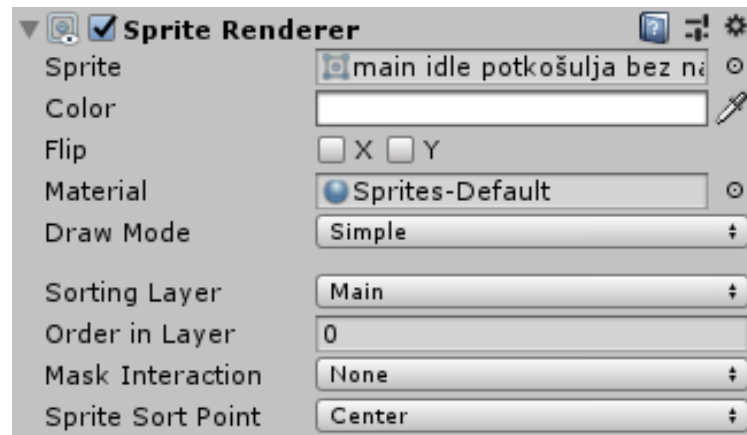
Sprite Renderer

| | |
|---|---|
| Sprite | main idle potkošulja bez na |
| Color | |
| Flip | X Y |
| Material | Sprites-Default |
| Draw Mode | Simple |
| Sorting Layer | Main |
| Order in Layer | 0 |
| Mask Interaction | None |
| Sprite Sort Point | Center |